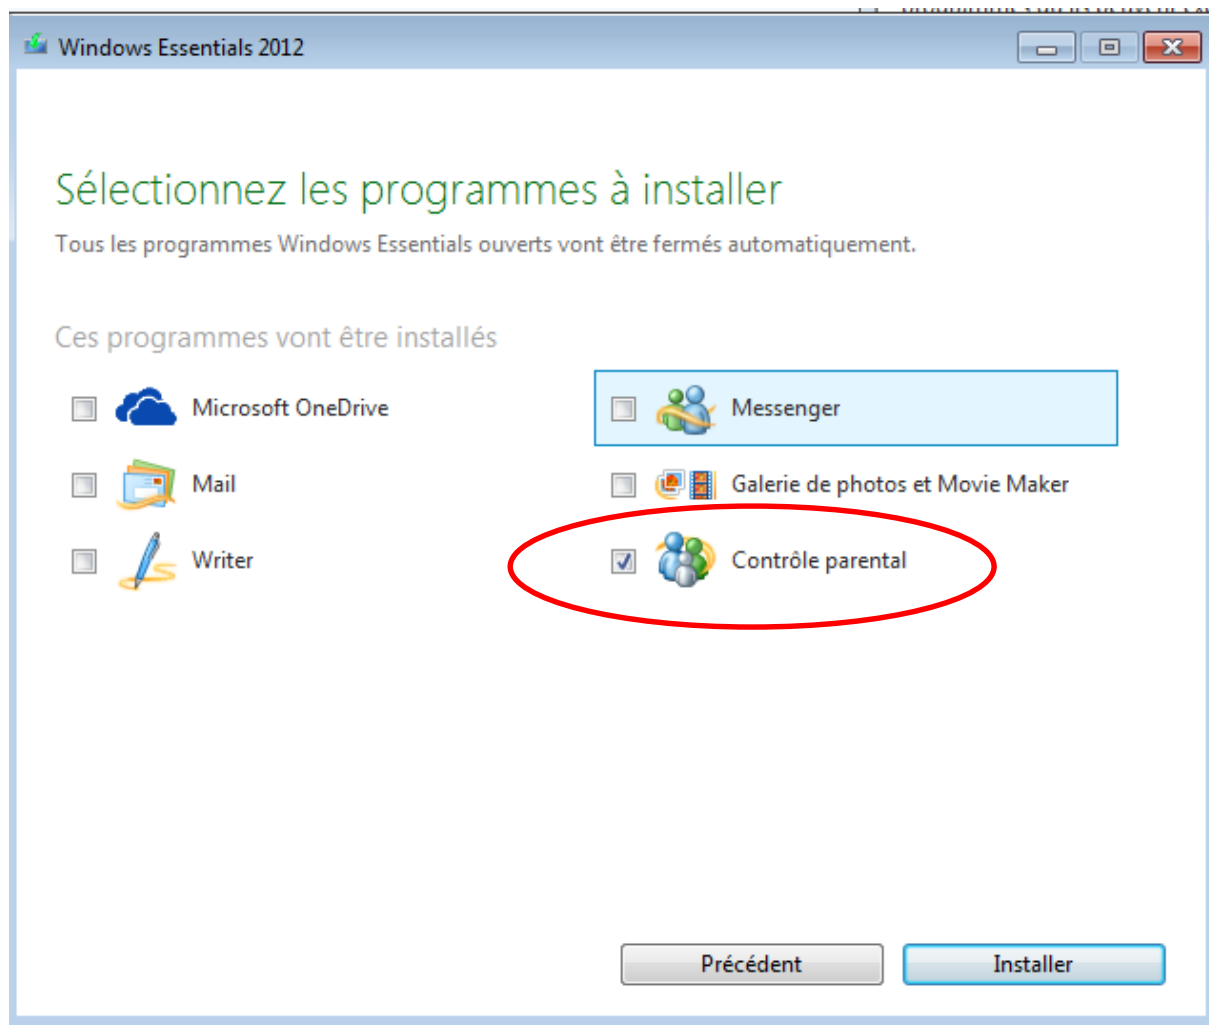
Windows Essentials 2012

Sélectionnez les programmes à installer

Tous les programmes Windows Essentials ouverts vont être fermés automatiquement.

Ces programmes vont être installés

Microsoft OneDrive

Mail

Writer

Messenger

Galerie de photos et Movie Maker

Contrôle parental

Précédent

Installer